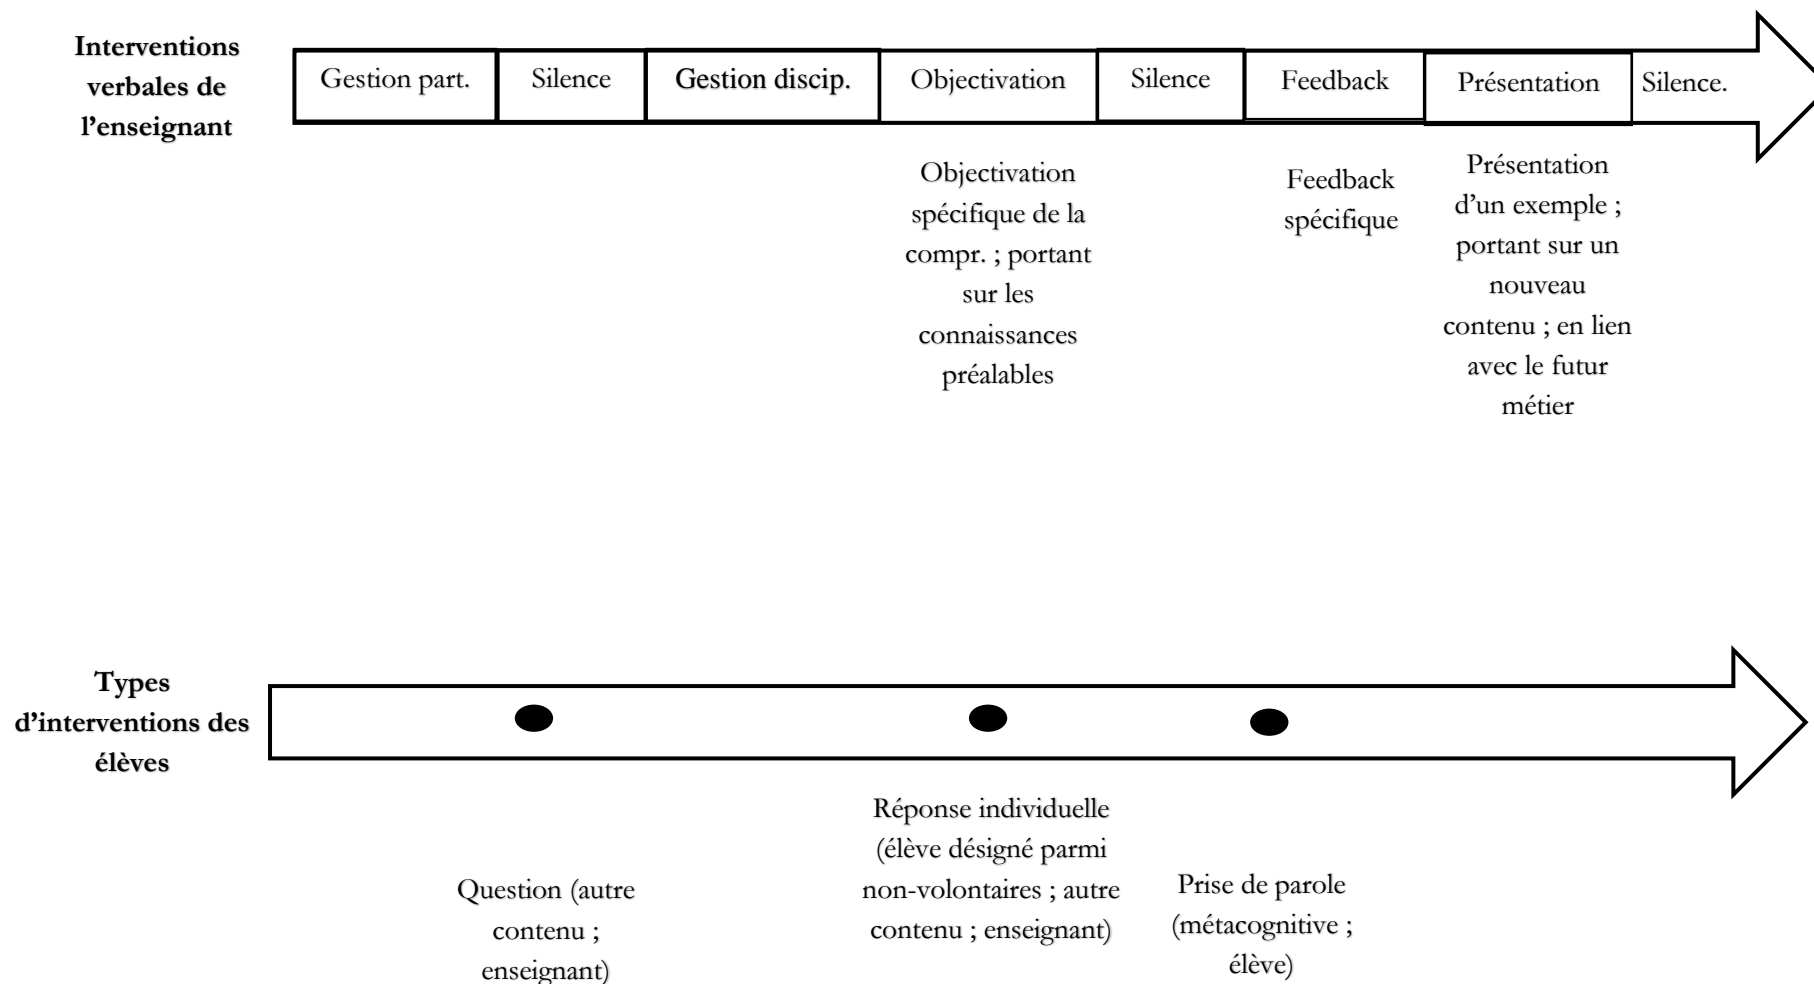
Interventions verbales de l'enseignant

| Gestion part. | Silence | Gestion discip. | Objectivation | Silence | Feedback | Présentation | Silence. |
|---|---|---|---|---|---|---|---|

Objectivation spécifique de la compr. ; portant sur les connaissances préalables

Feedback spécifique

Présentation d'un exemple ; portant sur un nouveau contenu ; en lien avec le futur métier

Types d'interventions des élèves

Question (autre contenu ; enseignant)

Réponse individuelle (élève désigné parmi non-volontaires ; autre contenu ; enseignant)

Prise de parole (métacognitive ; élève)